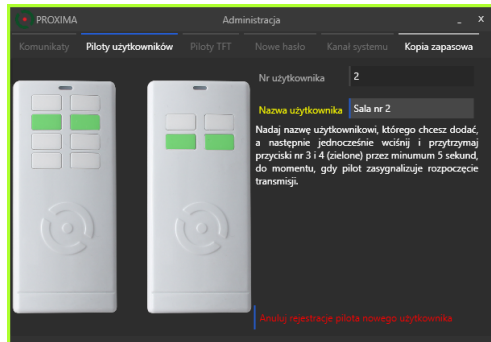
PROXIMA

Administracja

_ x

Komunikaty

Piloty użytkowników

Piloty TFT

Nowe hasło

Kanał systemu

Kopia zapasowa

Nr użytkownika

2

Nazwa użytkownika

Sala nr 2

Nadaj nazwę użytkownikowi, którego chcesz dodać, a następnie jednocześnie wciśnij i przytrzymaj przyciski nr 3 i 4 (zielone) przez minumum 5 sekund, do momentu, gdy pilot zasygnalizuje rozpoczęcie transmisji.

Anuluj rejestrację pilota nowego użytkownika